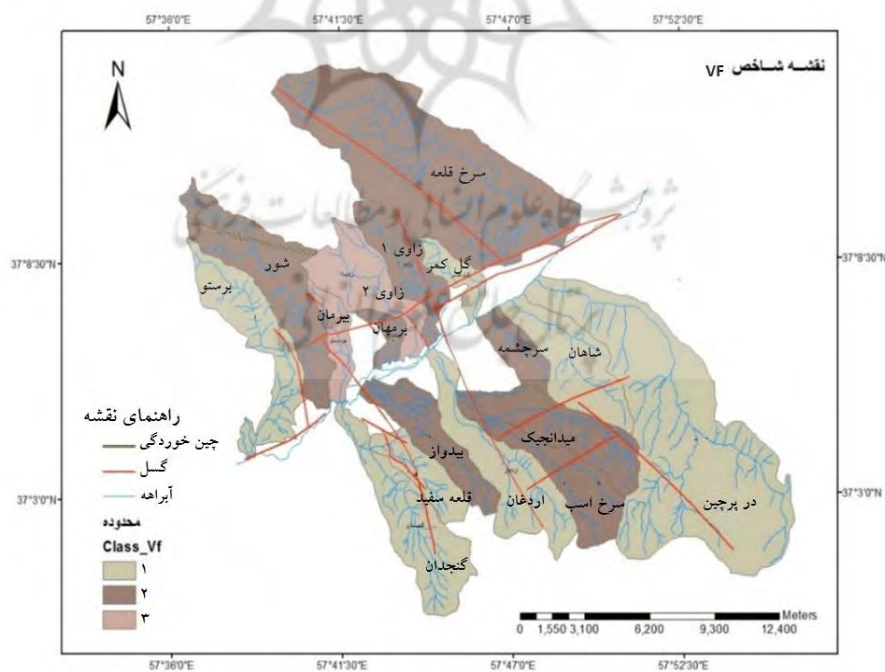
57°36'0"E 57°41'30"E 57°47'0"E 57°52'30"E

N

نقشه شاخص VF

سرخ قلعه

زاوی ۱

گل کمر

شور

زاوی ۲

پرستو

بیرمان

بریهان

سرچشمه

شاهان

میدانجیک

بیدواز

قلعه سفید

اردغان

سرخ اسب

در پرچین

گنجدان

37°8'30"N

37°3'0"N

راهنمای نقشه

چین خوردگی

گسل

آبراهه

محدوده

Class_Vf

۱

۲

۳

Meters

0 1,550 3,100 6,200 9,300 12,400

57°36'0"E 57°41'30"E 57°47'0"E 57°52'30"E